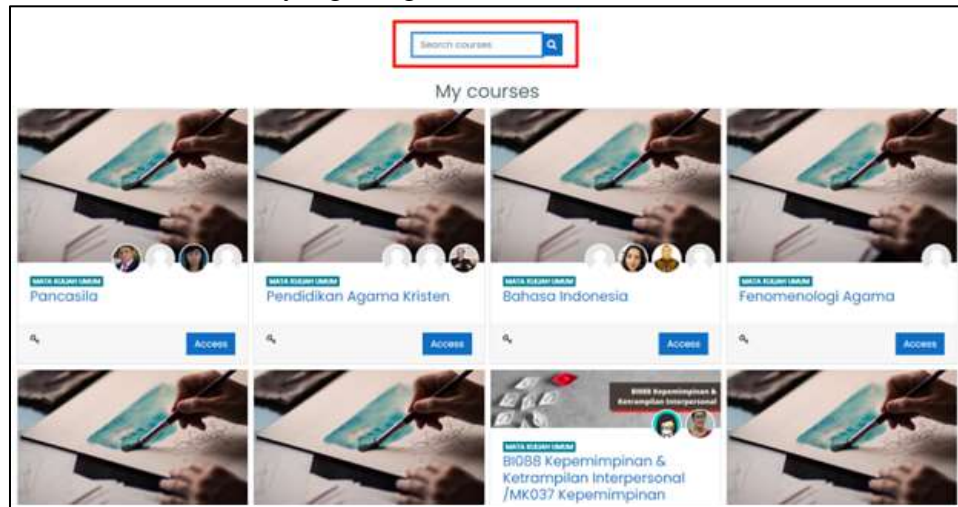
Search courses

My courses

MATA KULIAH UMUM
Pancasila

Access

MATA KULIAH UMUM
Pendidikan Agama Kristen

Access

MATA KULIAH UMUM
Bahasa Indonesia

Access

MATA KULIAH UMUM
Fenomenologi Agama

Access

BI088 Kepemimpinan & Ketrampilan Interpersonal

MATA KULIAH UMUM
BI088 Kepemimpinan & Ketrampilan Interpersonal /MK037 Kepemimpinan